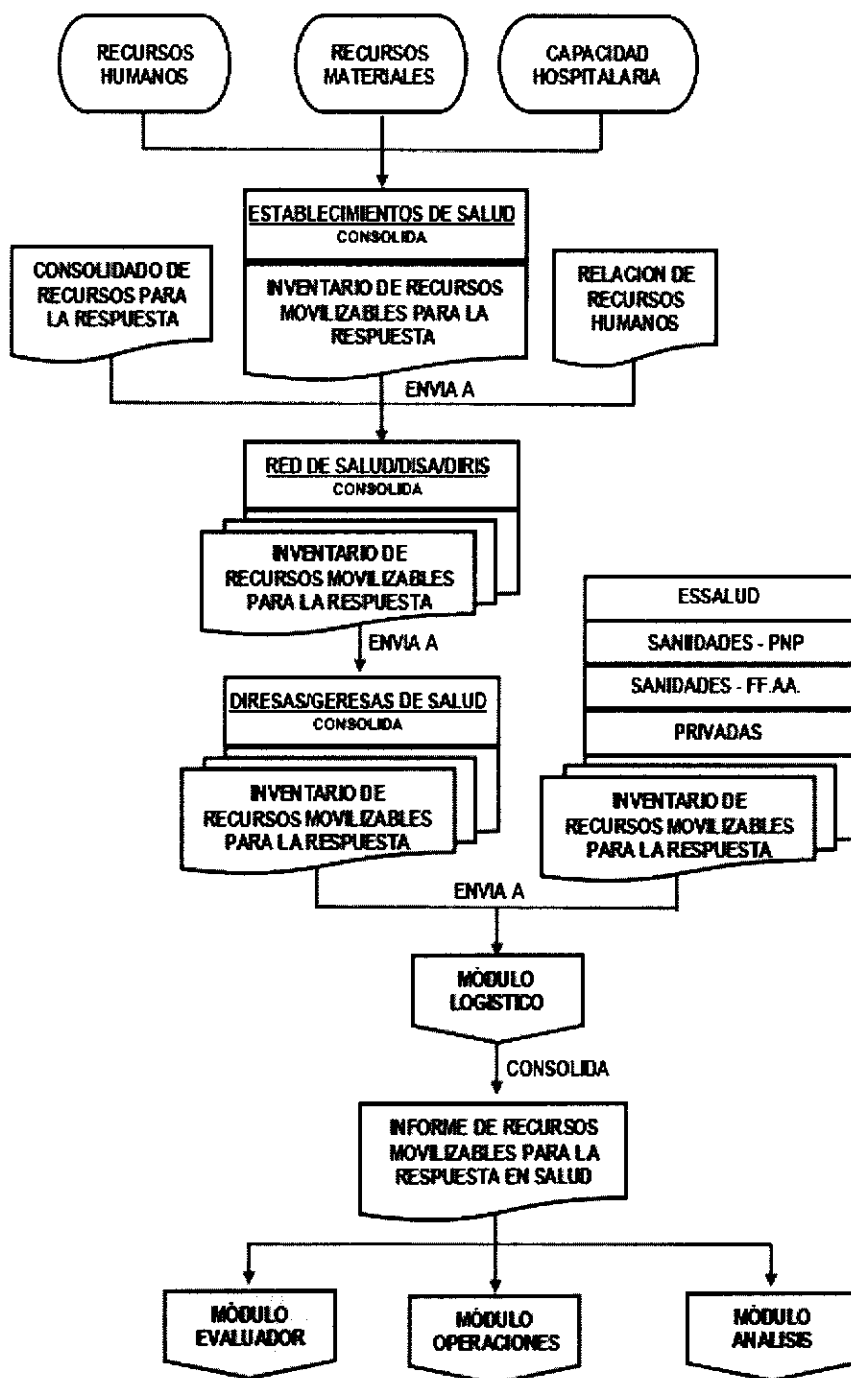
RECURSOS HUMANOS

RECURSOS MATERIALES

CAPACIDAD HOSPITALARIA

ESTABLECIMIENTOS DE SALUD
CONSOLIDA

INVENTARIO DE RECURSOS MOVILIZABLES PARA LA RESPUESTA

CONSOLIDADO DE RECURSOS PARA LA RESPUESTA

RELACION DE RECURSOS HUMANOS

ENVIA A

RED DE SALUD/DISA/DIRIS
CONSOLIDA

INVENTARIO DE RECURSOS MOVILIZABLES PARA LA RESPUESTA

ENVIA A

DIRESAS/GERESAS DE SALUD
CONSOLIDA

INVENTARIO DE RECURSOS MOVILIZABLES PARA LA RESPUESTA

ESSALUD

SANIDADES - PNP

SANIDADES - FF.AA.

PRIVADAS

INVENTARIO DE RECURSOS MOVILIZABLES PARA LA RESPUESTA

ENVIA A

MÓDULO LOGISTICO

CONSOLIDA

INFORME DE RECURSOS MOVILIZABLES PARA LA RESPUESTA EN SALUD

MÓDULO EVALUADOR

MÓDULO OPERACIONES

MÓDULO ANALISIS